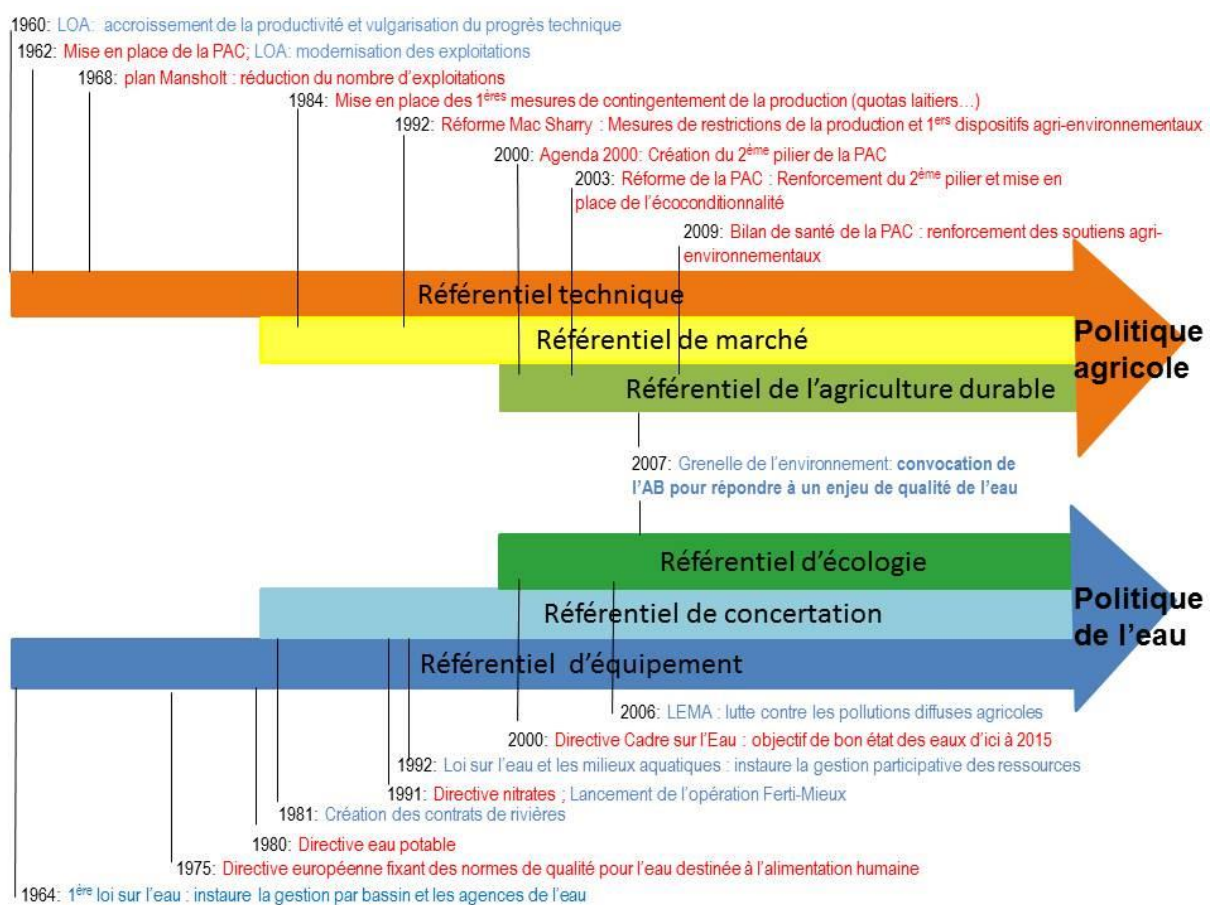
1960: LOA: accroissement de la productivité et vulgarisation du progrès technique
1962: Mise en place de la PAC; LOA: modernisation des exploitations
1968: plan Mansholt : réduction du nombre d'exploitations
1984: Mise en place des 1$^{ères}$ mesures de contingentement de la production (quotas laitiers…)
1992: Réforme Mac Sharry : Mesures de restrictions de la production et 1$^{ers}$ dispositifs agri-environnementaux
2000: Agenda 2000: Création du 2$^{ème}$ pilier de la PAC
2003: Réforme de la PAC : Renforcement du 2$^{ème}$ pilier et mise en place de l'écoconditionnalité
2009: Bilan de santé de la PAC : renforcement des soutiens agri-environnementaux

Référentiel technique
Référentiel de marché
Référentiel de l'agriculture durable
Politique agricole

2007: Grenelle de l'environnement: convocation de l'AB pour répondre à un enjeu de qualité de l'eau

Référentiel d'écologie
Référentiel de concertation
Référentiel d'équipement
Politique de l'eau

2006: LEMA : lutte contre les pollutions diffuses agricoles
2000: Directive Cadre sur l'Eau : objectif de bon état des eaux d'ici à 2015
1992: Loi sur l'eau et les milieux aquatiques : instaure la gestion participative des ressources
1991: Directive nitrates ; Lancement de l'opération Ferti-Mieux
1981: Création des contrats de rivières
1980: Directive eau potable
1975: Directive européenne fixant des normes de qualité pour l'eau destinée à l'alimentation humaine
1964: 1$^{ère}$ loi sur l'eau : instaure la gestion par bassin et les agences de l'eau